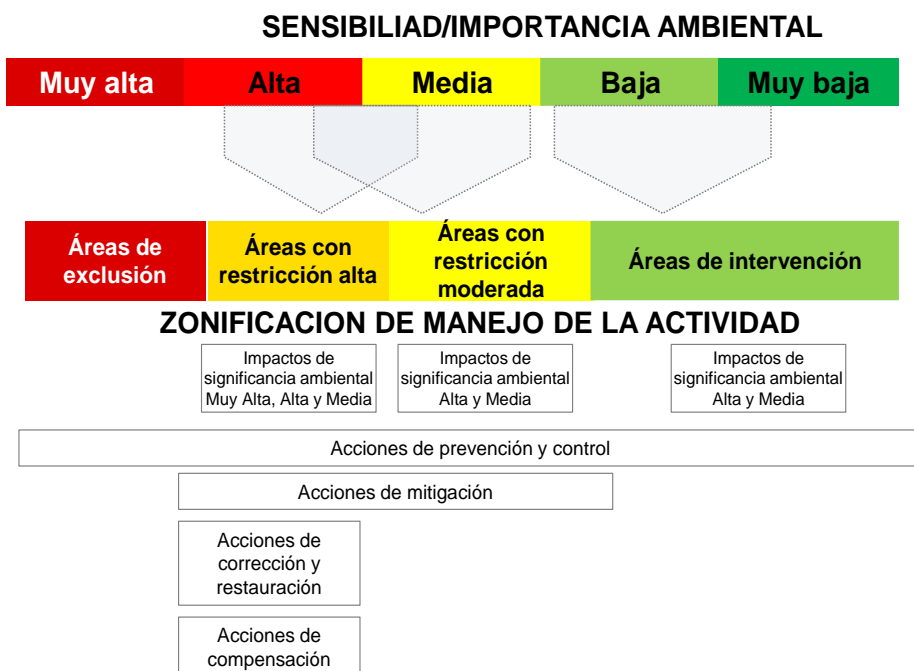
SENSIBILIAD/IMPORTANCIA AMBIENTAL

Muy alta
Alta
Media
Baja
Muy baja

Áreas de exclusión
Áreas con restricción alta
Áreas con restricción moderada
Áreas de intervención

ZONIFICACION DE MANEJO DE LA ACTIVIDAD

Impactos de significancia ambiental Muy Alta, Alta y Media
Impactos de significancia ambiental Alta y Media
Impactos de significancia ambiental Alta y Media

Acciones de prevención y control

Acciones de mitigación

Acciones de corrección y restauración

Acciones de compensación